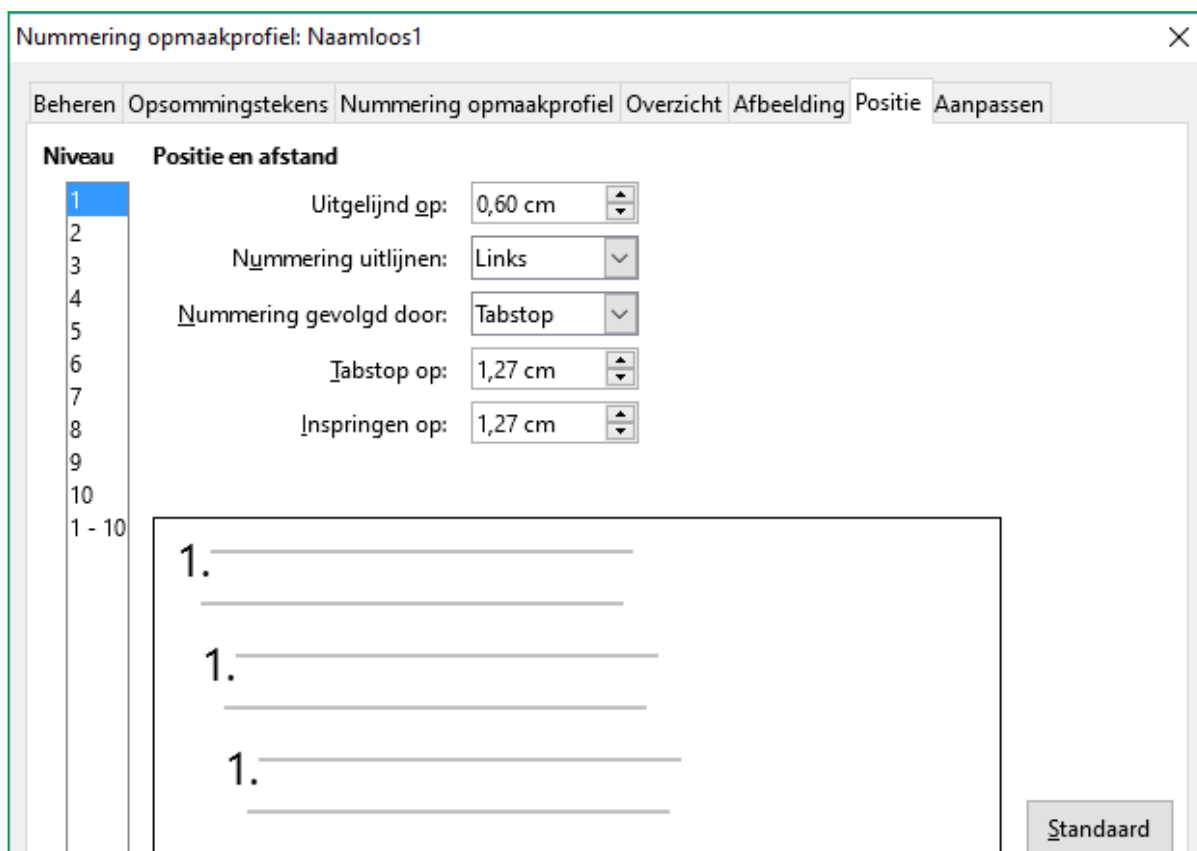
Nummering opmaakprofiel: Naamloos1

Beheren | Opsommingstekens | Nummering opmaakprofiel | Overzicht | Afbeelding | Positie | Aanpassen

Niveau
1
2
3
4
5
6
7
8
9
10
1 - 10

Positie en afstand

Uitgelijnd op: 0,60 cm

Nummering uitlijnen: Links

Nummering gevolgd door: Tabstop

Tabstop op: 1,27 cm

Inspringen op: 1,27 cm

1.

1.

1.

Standaard